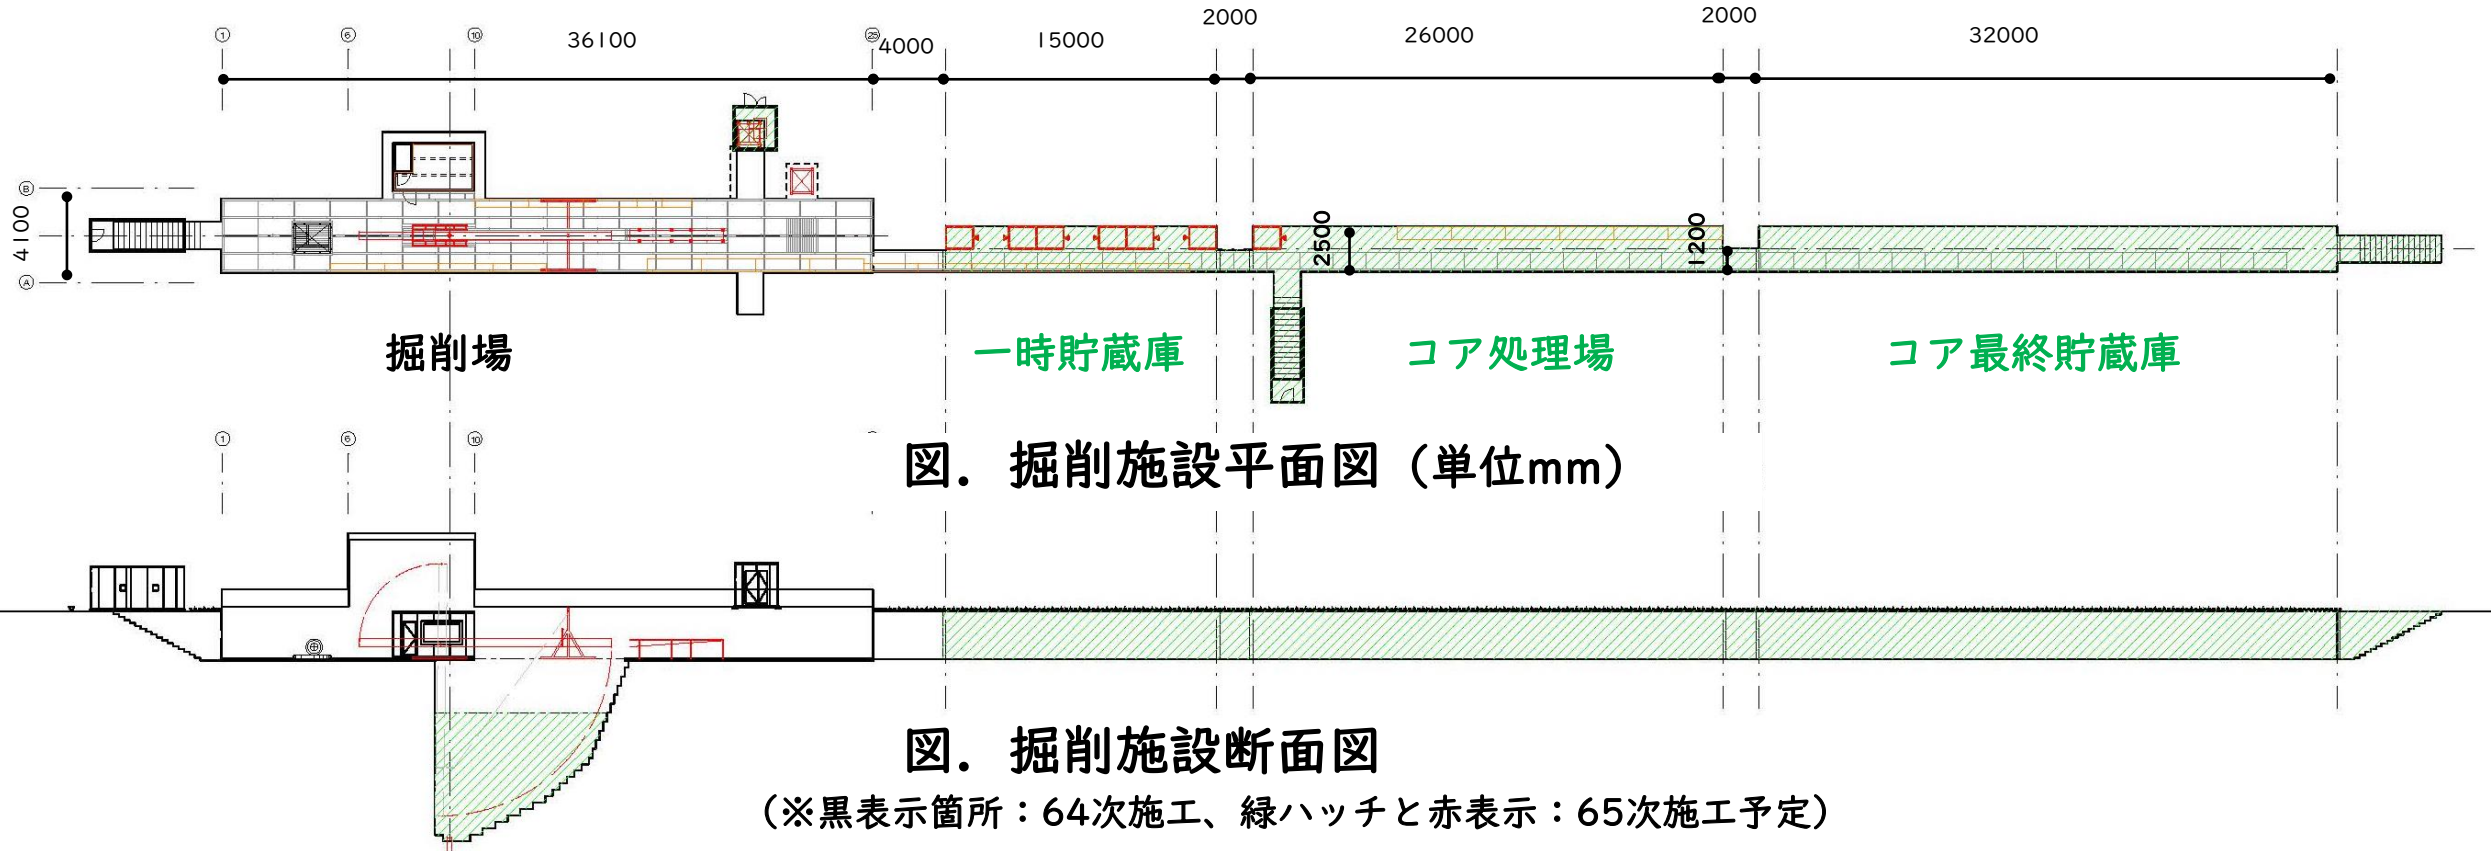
① ⑥ ⑩ 36100 ㉕ 4000 15000 2000 26000 2000 32000

Ⓑ 4100 Ⓐ

2500 1200

掘削場

一時貯蔵庫

コア処理場

コア最終貯蔵庫

① ⑥ ⑩

図．掘削施設平面図（単位mm）

図．掘削施設断面図

（※黒表示箇所：64次施工、緑ハッチと赤表示：65次施工予定）